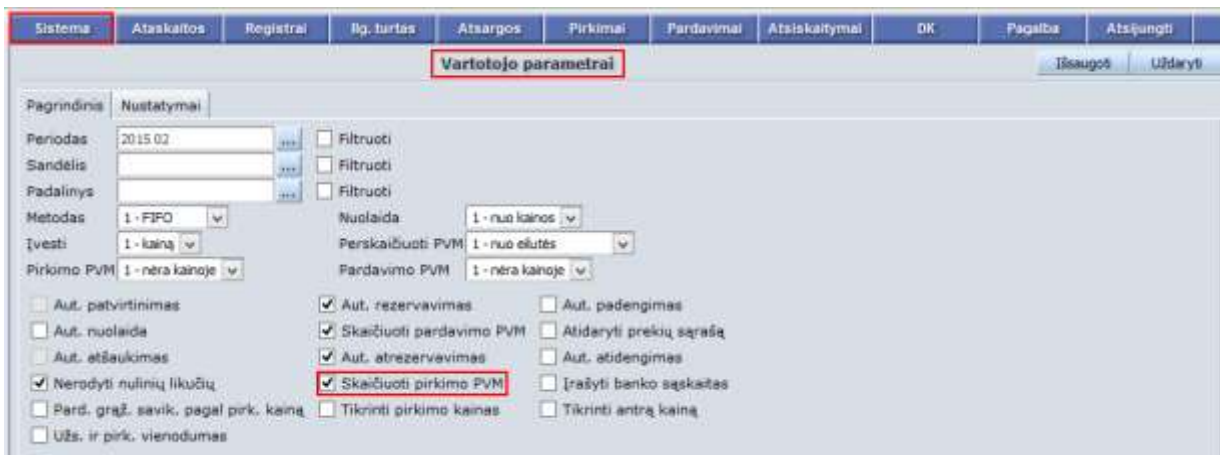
Sistema Ataskaitos Registrai Ilg. turtas Atsargos Pirkimai Pardavimai Atsiskaitymai DK Pagalba Atsijungti

Vartotojo parametrai

Išsaugoti Uždaryti

Pagrindinis Nustatymai

Periodas 2015.02 ... Filtruoti
Sandėlis ... Filtruoti
Padalinys ... Filtruoti
Metodas 1 - FIFO Nuolaida 1 - nuo kainos
Įvesti 1 - kainą Perskaičiuoti PVM 1 - nuo eilutės
Pirkimo PVM 1 - nėra kainoje Pardavimo PVM 1 - nėra kainoje

Aut. patvirtinimas
Aut. nuolaida
Aut. atšaukimas
Nerodyti nulinių likučių
Pard. grąž. savik. pagal pirk. kainą
Užs. ir pirk. vienodumas

Aut. rezervavimas
Skaičiuoti pardavimo PVM
Aut. atrezervavimas
Skaičiuoti pirkimo PVM
Tikrinti pirkimo kainas

Aut. padengimas
Atidaryti prekių sąrašą
Aut. atidengimas
Įrašyti banko sąskaitas
Tikrinti antrą kainą